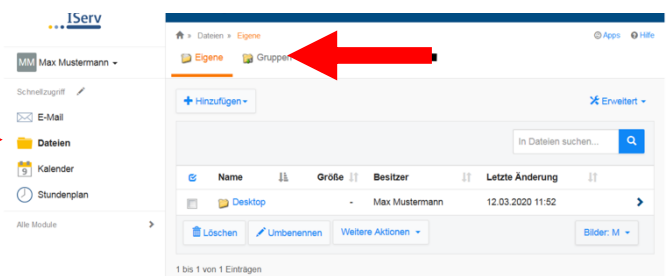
IServ

MM Max Mustermann

Schnellzugriff

E-Mail

Dateien

Kalender

Stundenplan

Alle Module

Dateien » Eigene

Apps Hilfe

Eigene Gruppen

Hinzufügen

Erweitert

In Dateien suchen...

| | Name | Größe | Besitzer | Letzte Änderung | |
|---|---|---|---|---|---|
| | Desktop | - | Max Mustermann | 12.03.2020 11:52 | |

Löschen Umbenennen Weitere Aktionen Bilder: M

1 bis 1 von 1 Einträgen